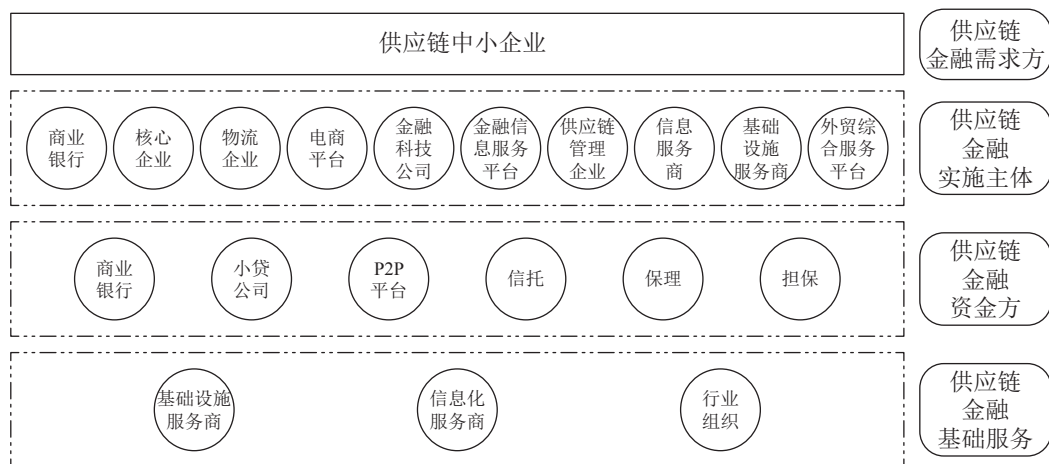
供应链中小企业

供应链金融需求方

商业银行

核心企业

物流企业

电商平台

金融科技公司

金融信息服务平台

供应链管理企业

信息服务商

基础设施服务商

外贸综合服务平台

供应链金融实施主体

商业银行

小贷公司

P2P平台

信托

保理

担保

供应链金融资金方

基础设施服务商

信息化服务商

行业组织

供应链金融基础服务